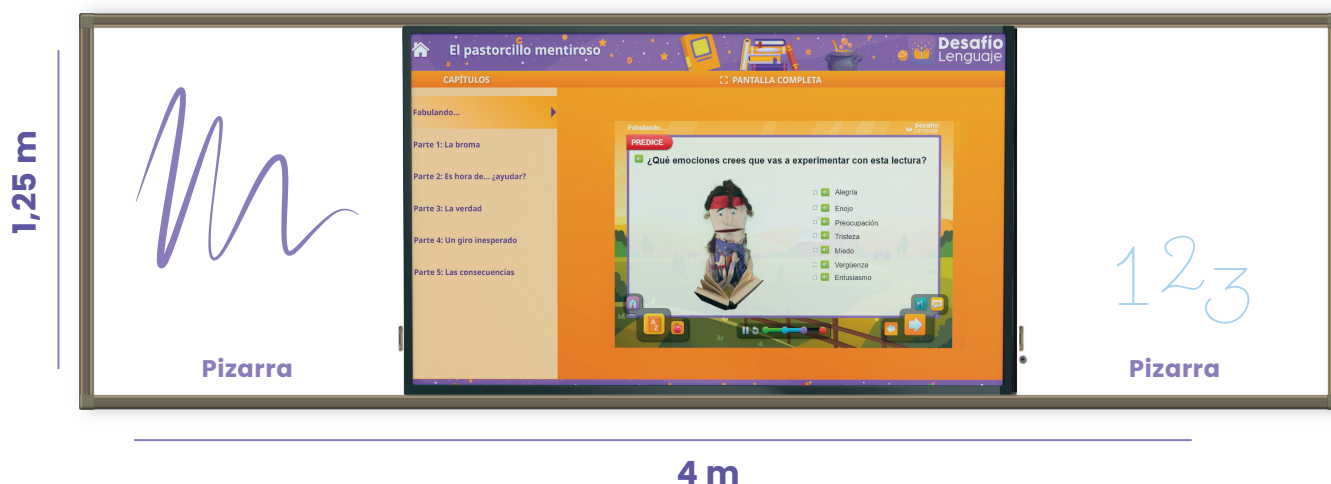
1,25 m

Pizarra

El pastorcillo mentiroso

Desafío Lenguaje

CAPÍTULOS

PANTALLA COMPLETA

Fabulando...

Parte 1: La broma

Parte 2: Es hora de... ¿ayudar?

Parte 3: La verdad

Parte 4: Un giro inesperado

Parte 5: Las consecuencias

Fabulando...

PREDICE

¿Qué emociones crees que vas a experimentar con esta lectura?

Alegría
Enojo
Preocupación
Tristeza
Miedo
Vergüenza
Entusiasmo

123

Pizarra

4 m